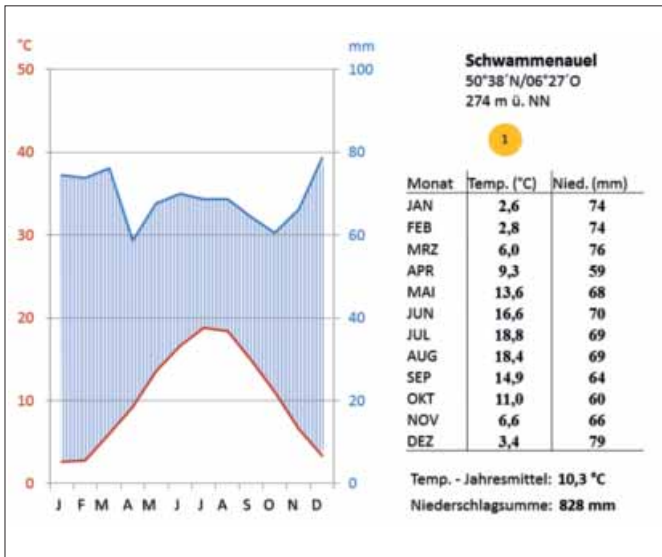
°C
mm
50
40
30
20
10
0
100
80
60
40
20
0
J F M A M J J A S O N D

Schwammenauel
50°38´N/06°27´O
274 m ü. NN

1

| Monat | Temp. (°C) | Nied. (mm) |
|---|---|---|
| JAN | 2,6 | 74 |
| FEB | 2,8 | 74 |
| MRZ | 6,0 | 76 |
| APR | 9,3 | 59 |
| MAI | 13,6 | 68 |
| JUN | 16,6 | 70 |
| JUL | 18,8 | 69 |
| AUG | 18,4 | 69 |
| SEP | 14,9 | 64 |
| OKT | 11,0 | 60 |
| NOV | 6,6 | 66 |
| DEZ | 3,4 | 79 |

Temp. - Jahresmittel: 10,3 °C
Niederschlagsumme: 828 mm